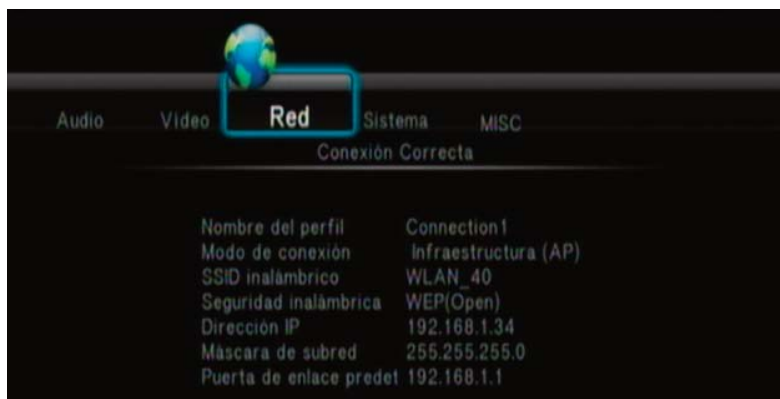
Audio Video Red Sistema MISC

Conexión Correcta

| | |
|---|---|
| Nombre del perfil | Connection1 |
| Modo de conexión | Infraestructura (AP) |
| SSID inalámbrico | WLAN_40 |
| Seguridad inalámbrica | WEP(Open) |
| Dirección IP | 192.168.1.34 |
| Máscara de subred | 255.255.255.0 |
| Puerta de enlace predet | 192.168.1.1 |